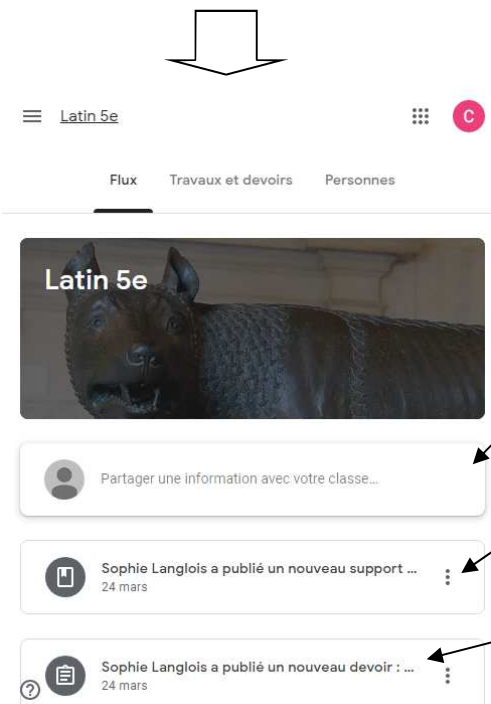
Latin 5e

C

Flux Travaux et devoirs Personnes

Latin 5e

Partager une information avec votre classe...

Sophie Langlois a publié un nouveau support ...
24 mars

Sophie Langlois a publié un nouveau devoir : ...
24 mars

?